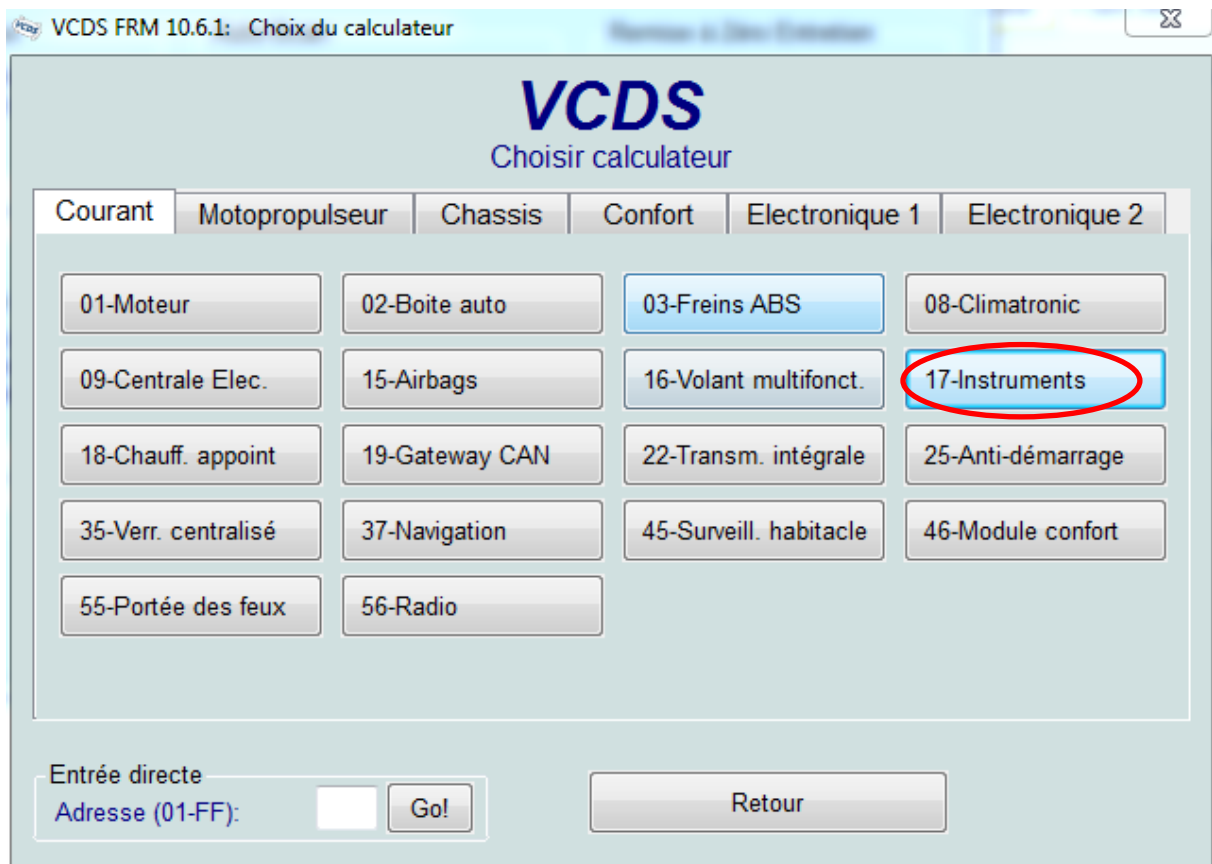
VCDS FRM 10.6.1: Choix du calculateur

VCDS
Choisir calculateur

Courant | Motopropulseur | Chassis | Confort | Electronique 1 | Electronique 2

01-Moteur
02-Boite auto
03-Freins ABS
08-Climatronic
09-Centrale Elec.
15-Airbags
16-Volant multifonct.
17-Instruments
18-Chauff. appoint
19-Gateway CAN
22-Transm. intégrale
25-Anti-démarrage
35-Verr. centralisé
37-Navigation
45-Surveill. habitacle
46-Module confort
55-Portée des feux
56-Radio

Entrée directe
Adresse (01-FF):
Go!

Retour